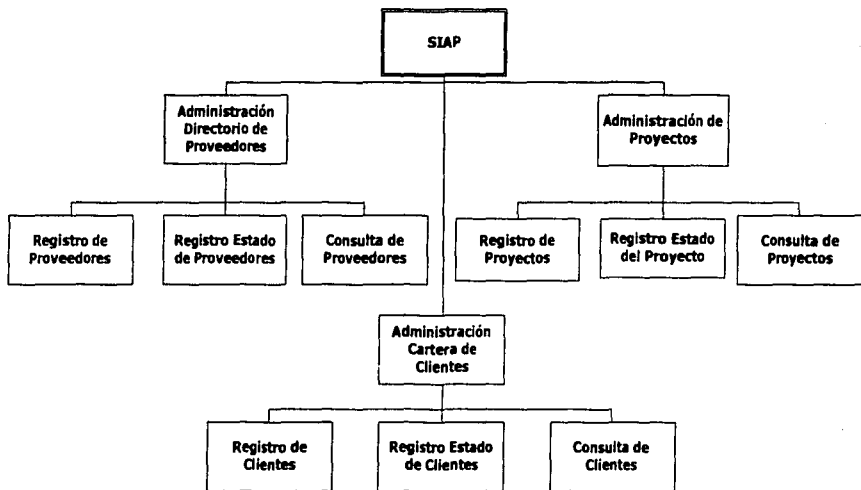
SIAP

Administración Directorio de Proveedores

Registro de Proveedores

Registro Estado de Proveedores

Consulta de Proveedores

Administración de Proyectos

Registro de Proyectos

Registro Estado del Proyecto

Consulta de Proyectos

Administración Cartera de Clientes

Registro de Clientes

Registro Estado de Clientes

Consulta de Clientes